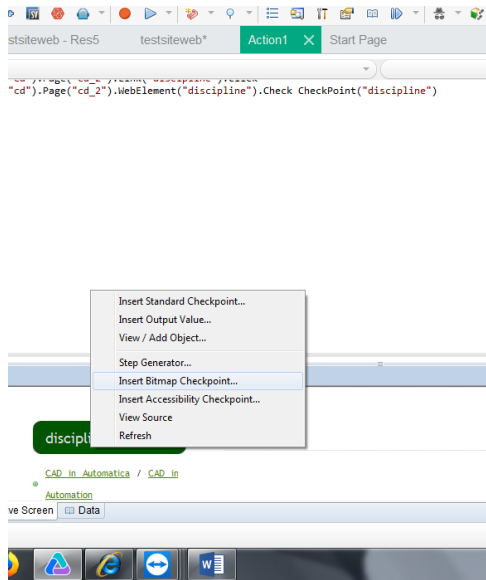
tsiteweb - Res5 testsiteweb* Action1 Start Page

"cd").Page("cd_2").Link("discipline").Click
"cd").Page("cd_2").WebElement("discipline").Check CheckPoint("discipline")

Insert Standard Checkpoint...
Insert Output Value...
View / Add Object...
Step Generator...
Insert Bitmap Checkpoint...
Insert Accessibility Checkpoint...
View Source
Refresh

discipli

CAD in Automatica / CAD in Automation

ve Screen Data